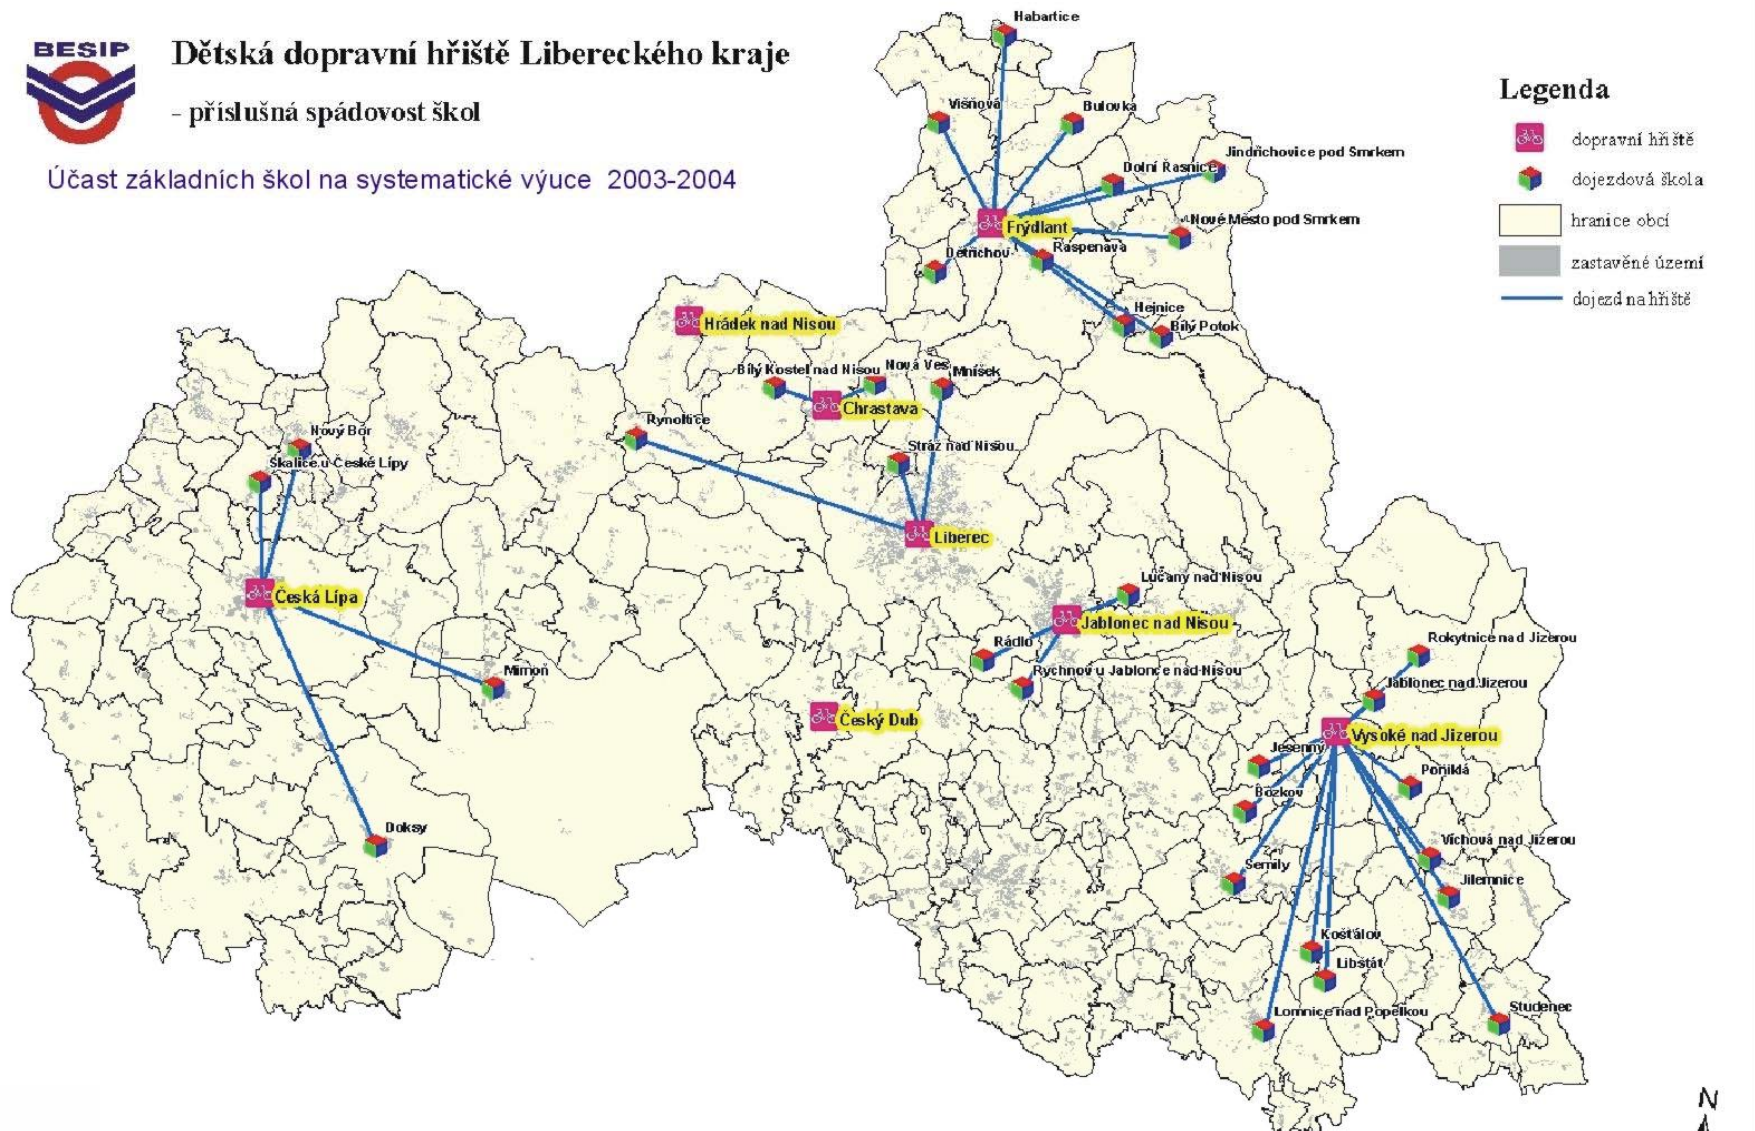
BESIP

Dětská dopravní hřiště Libereckého kraje

- příslušná spádovost škol

Účast základních škol na systematické výuce 2003-2004

Legenda

dopravní hřiště

dojezdová škola

hranice obcí

zastavěné území

dojezd na hřiště

Habartice

Višňová

Bulovka

Jindřichovice pod Smrkem

Dolní Řasnice

Frýdlant

Nové Město pod Smrkem

Dětřichov

Raspenava

Hejnice

Bílý Potok

Hrádek nad Nisou

Bílý Kostel nad Nisou

Nová Ves

Mníšek

Chrastava

Rynoltice

Stráž nad Nisou

Nový Bor

Skalice u České Lípy

Liberec

Česká Lípa

Lučany nad Nisou

Jablonec nad Nisou

Rádlo

Rychnov u Jablonce nad Nisou

Mimoň

Český Dub

Rokytnice nad Jizerou

Jablonec nad Jizerou

Vysoké nad Jizerou

Jesenný

Poniklá

Bozkov

Doksy

Vichová nad Jizerou

Semily

Jilemnice

Košťálov

Libštát

Lomnice nad Popelkou

Studenec

N